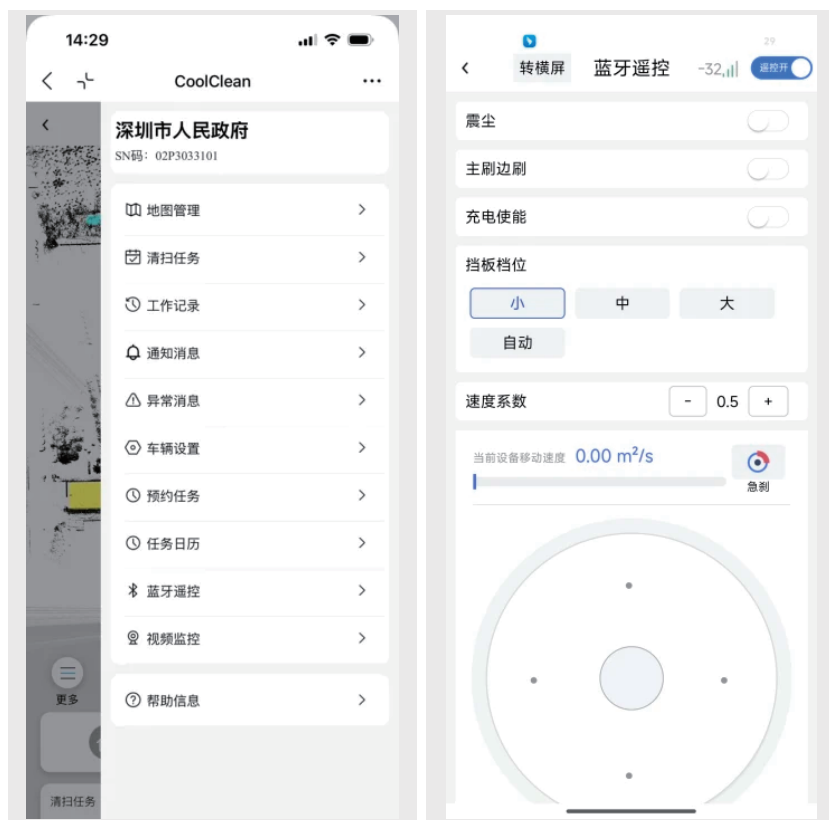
14:29

CoolClean

深圳市人民政府
SN码：02P3033101

地图管理
清扫任务
工作记录
通知消息
异常消息
车辆设置
预约任务
任务日历
蓝牙遥控
视频监控

更多

帮助信息

清扫任务

29
转横屏 蓝牙遥控 -32 遥控开

震尘
主刷边刷
充电使能
挡板档位
小 中 大
自动
速度系数 - 0.5 +
当前设备移动速度 0.00 m²/s
急刹